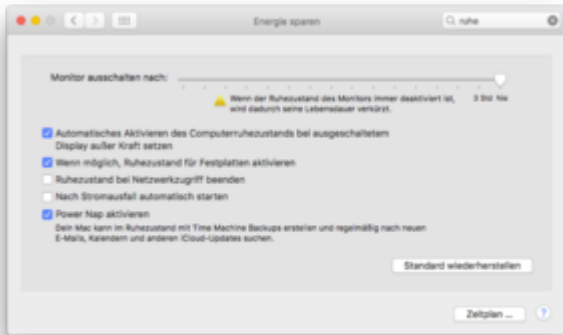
Energie sparen

ruhe

Monitor ausschalten nach:

3 Std. Nie

Wenn der Ruhezustand des Monitors immer deaktiviert ist, wird dadurch seine Lebensdauer verkürzt.

Automatisches Aktivieren des Computerruhezustands bei ausgeschaltetem Display außer Kraft setzen

Wenn möglich, Ruhezustand für Festplatten aktivieren

Ruhezustand bei Netzwerkzugriff beenden

Nach Stromausfall automatisch starten

Power Nap aktivieren

Dein Mac kann im Ruhezustand mit Time Machine Backups erstellen und regelmäßig nach neuen E-Mails, Kalendern und anderen iCloud-Updates suchen.

Standard wiederherstellen

Zeitplan ...

?